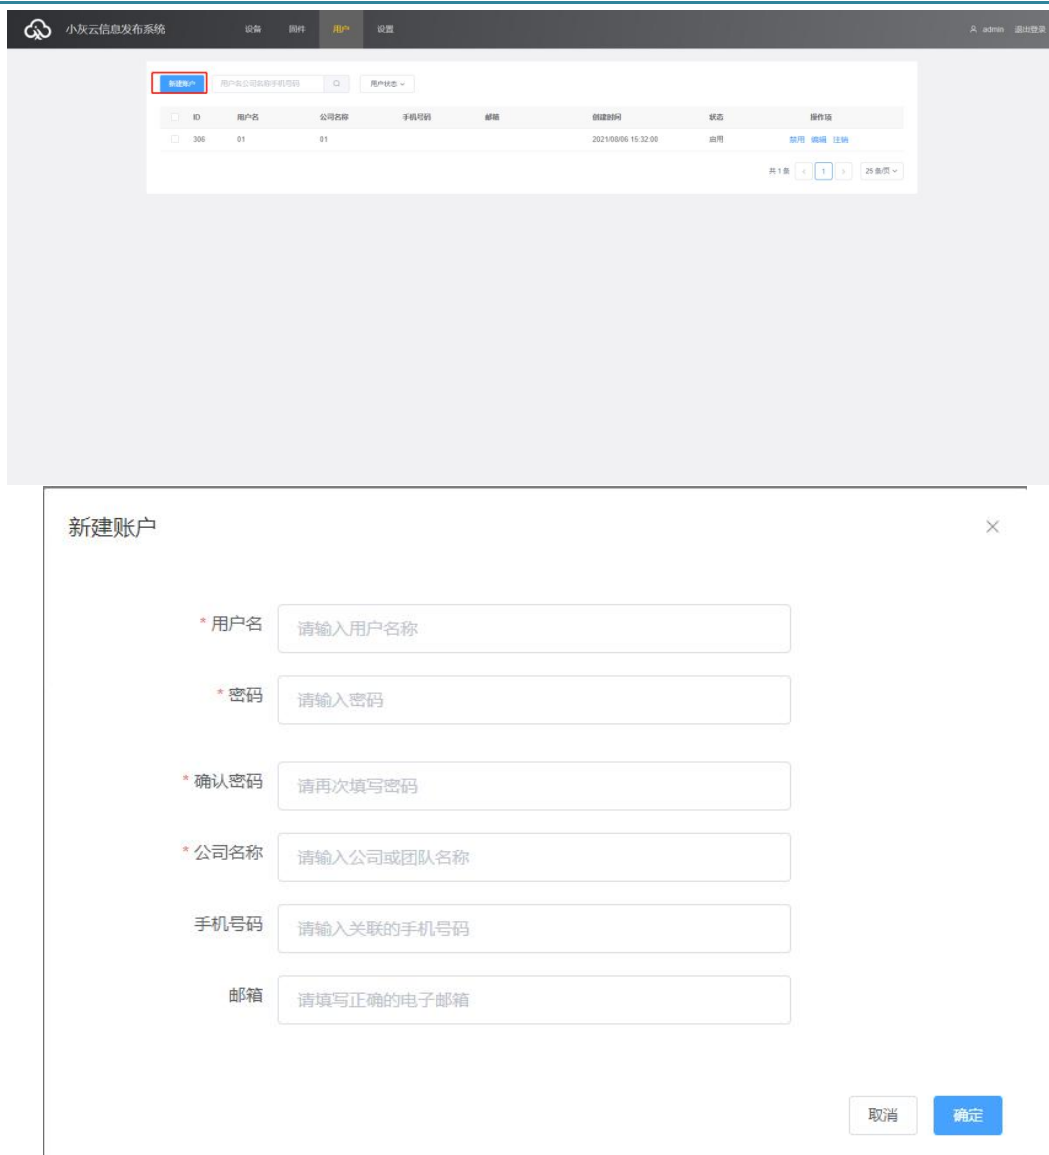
小灰云信息发布系统 设备 固件 用户 设置 admin 退出登录

新建账户 用户名/公司名称/手机号码 用户状态

| ID | 用户名 | 公司名称 | 手机号码 | 邮箱 | 创建时间 | 状态 | 操作项 |
|---|---|---|---|---|---|---|---|
| 306 | 01 | 01 | | | 2021/08/06 15:32:00 | 启用 | 禁用 编辑 注销 |

共1条 < 1 > 25条/页

新建账户

* 用户名 请输入用户名称

* 密码 请输入密码

* 确认密码 请再次填写密码

* 公司名称 请输入公司或团队名称

手机号码 请输入关联的手机号码

邮箱 请填写正确的电子邮箱

取消 确定